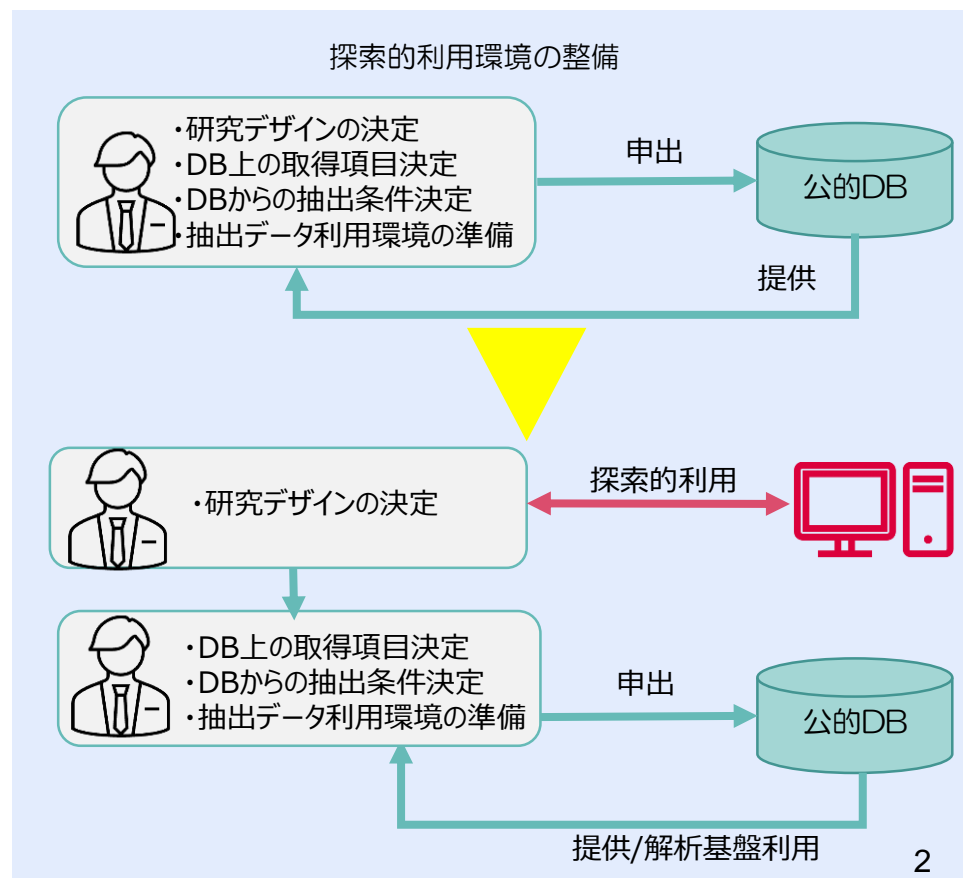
探索的利用環境の整備

・研究デザインの決定
・DB上の取得項目決定
・DBからの抽出条件決定
・抽出データ利用環境の準備

申出

公的DB

提供

・研究デザインの決定

探索的利用

・DB上の取得項目決定
・DBからの抽出条件決定
・抽出データ利用環境の準備

申出

公的DB

提供/解析基盤利用

2